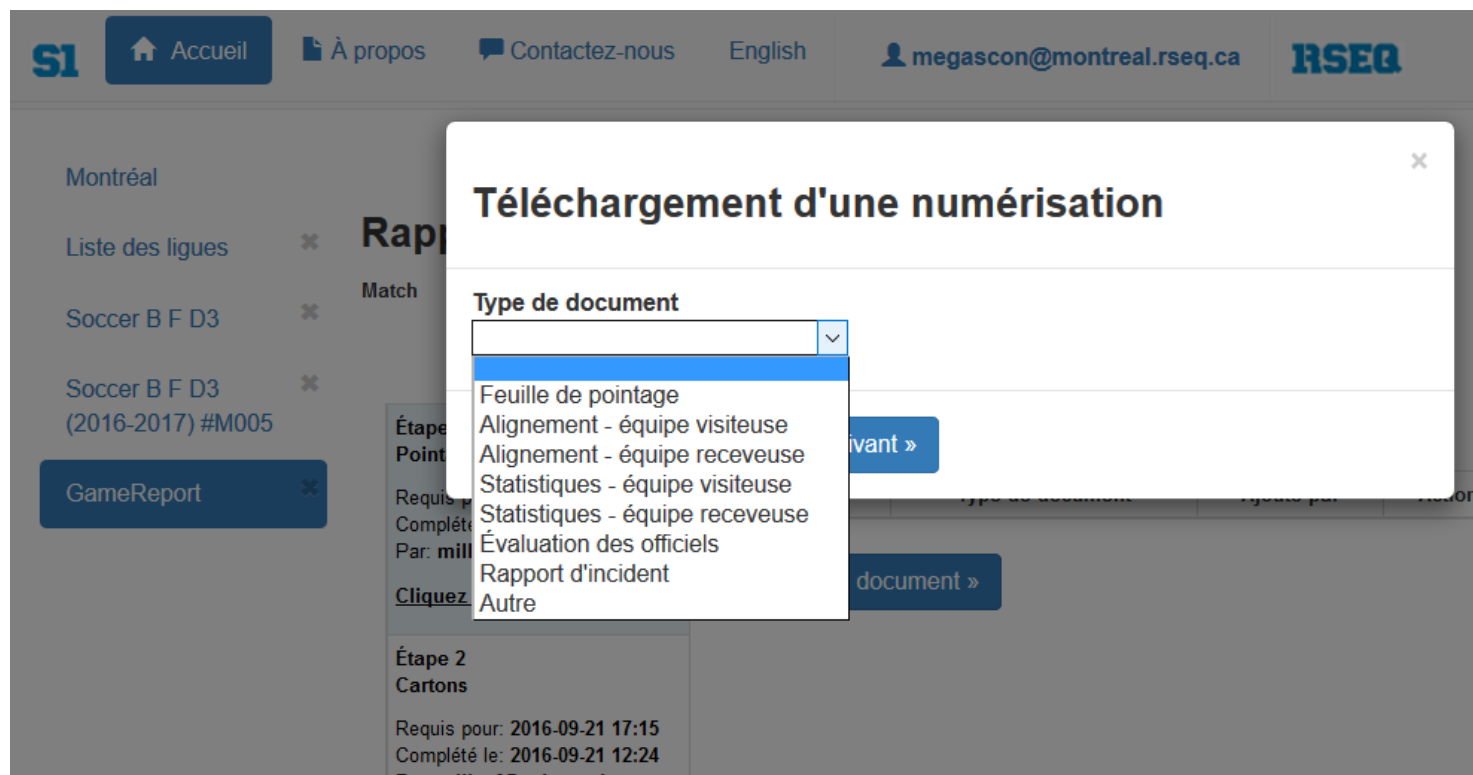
S1 Accueil À propos Contactez-nous English megascon@montreal.rseq.ca RSEQ

Montréal

Liste des ligues

Soccer B F D3

Soccer B F D3 (2016-2017) #M005

GameReport

Rapp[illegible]

Match

Étape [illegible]
Point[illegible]

Requis p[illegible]
Complété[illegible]
Par: mill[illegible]

Cliquez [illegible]

Étape 2
Cartons

Requis pour: 2016-09-21 17:15
Complété le: 2016-09-21 12:24

Téléchargement d'une numérisation

×

Type de document

Feuille de pointage
Alignement - équipe visiteuse
Alignement - équipe receveuse
Statistiques - équipe visiteuse
Statistiques - équipe receveuse
Évaluation des officiels
Rapport d'incident
Autre

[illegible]ivant »

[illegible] document »